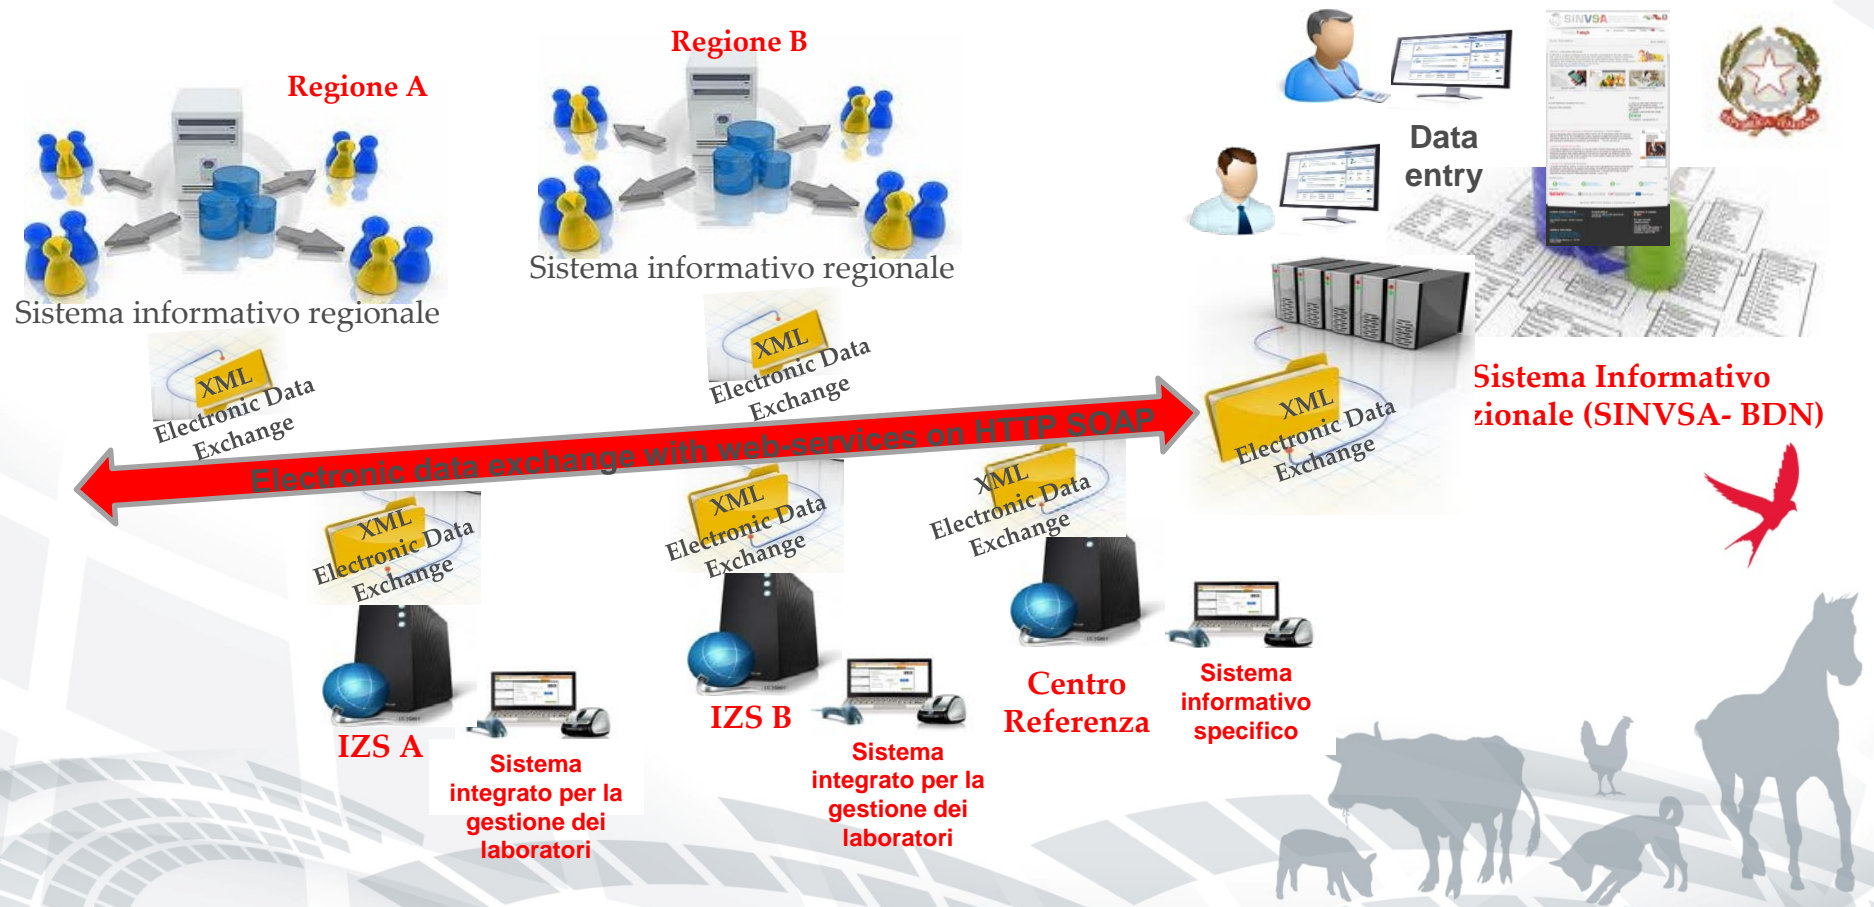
Regione A

Sistema informativo regionale

XML
Electronic Data
Exchange

Regione B

Sistema informativo regionale

XML
Electronic Data
Exchange

Data entry

SINVSA

Sistema Informativo
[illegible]zionale (SINVSA- BDN)

XML
Electronic Data
Exchange

Electronic data exchange with web-services on HTTP SOAP

XML
Electronic Data
Exchange

IZS A

Sistema integrato per la gestione dei laboratori

XML
Electronic Data
Exchange

IZS B

Sistema integrato per la gestione dei laboratori

XML
Electronic Data
Exchange

Centro Referenza

Sistema informativo specifico